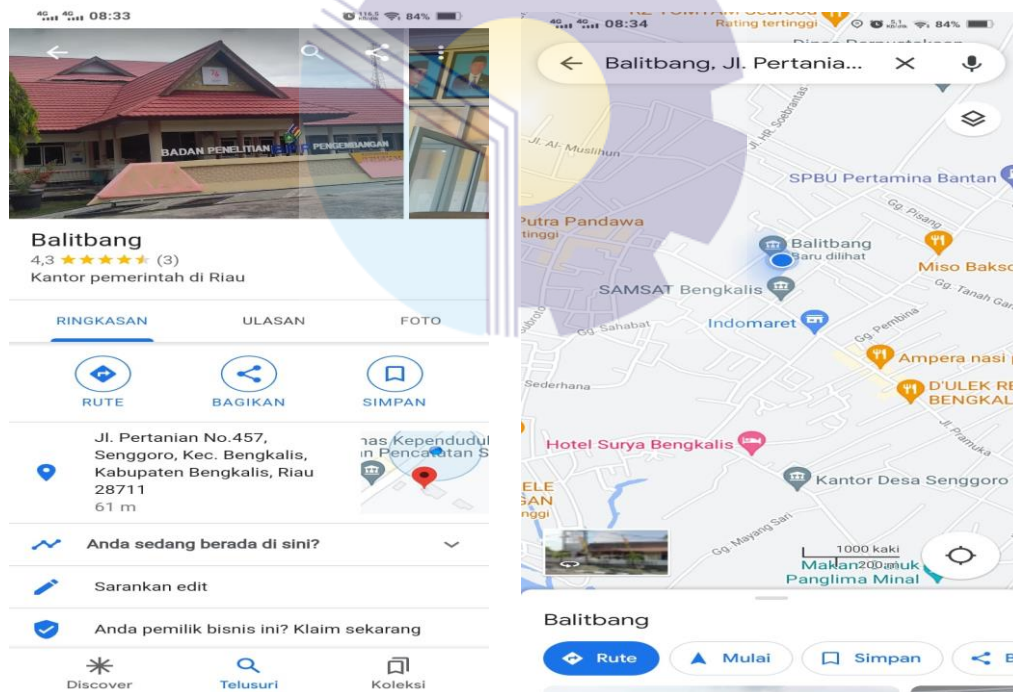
08:33 84%

BADAN PENELITIAN DAN PENGEMBANGAN

Balitbang
4,3 ★★★★★ (3)
Kantor pemerintah di Riau

RINGKASAN ULASAN FOTO

RUTE BAGIKAN SIMPAN

Jl. Pertanian No.457, Senggoro, Kec. Bengkalis, Kabupaten Bengkalis, Riau 28711
61 m

nas Kependudul
n Pencatatan S

Anda sedang berada di sini?

Sarankan edit

Anda pemilik bisnis ini? Klaim sekarang

Discover Telusuri Koleksi

08:34 Rating tertinggi 84%

Balitbang, Jl. Pertania...

Jl. Al-Muslihun
Jl. HR. Soebrantas
SPBU Pertamina Bantan
Gg. Pisang
Putra Pandawa
tinggi
Balitbang
Baru dilihat
Miso Bakso
Gg. Tanah Gar
SAMSAT Bengkalis
Gg. Sahabat
Indomaret
Gg. Pembina
Ampera nasi
Sederhana
D'ULEK RE
BENGKAL
Jl. Pramuka
Hotel Surya Bengkalis
Kantor Desa Senggoro
ELE
SAN
nggi
Gg. Mayang Sari
1000 kaki
200 m
Makanan Pemuk
Panglima Minal

Balitbang

Rute Mulai Simpan B